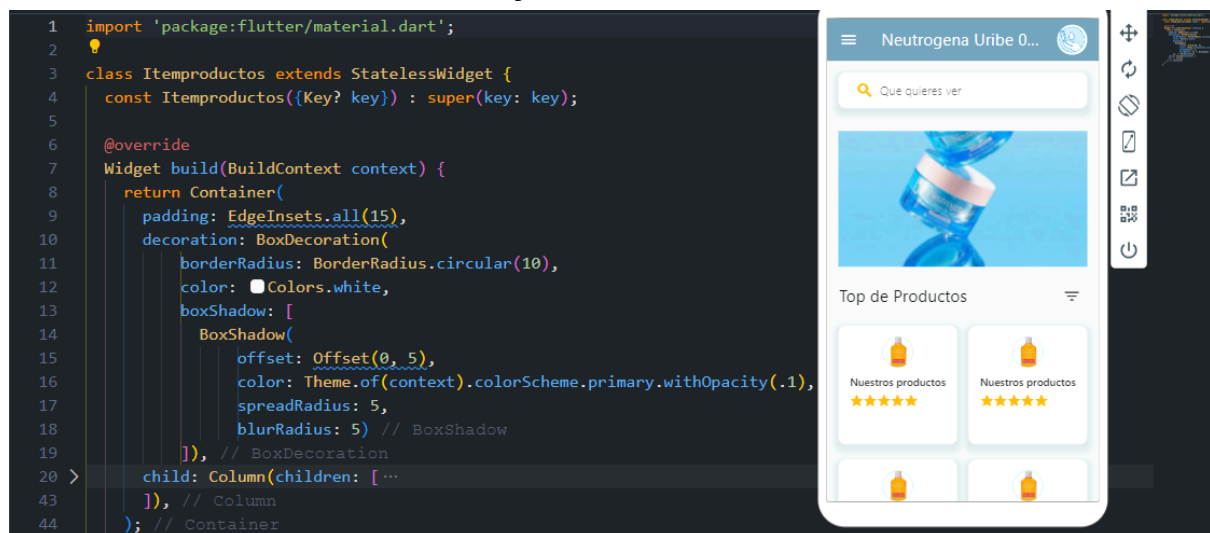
1 import 'package:flutter/material.dart';
2
3 class Itemproductos extends StatelessWidget {
4   const Itemproductos({Key? key}) : super(key: key);
5
6   @override
7   Widget build(BuildContext context) {
8     return Container(
9       padding: EdgeInsets.all(15),
10      decoration: BoxDecoration(
11          borderRadius: BorderRadius.circular(10),
12          color: Colors.white,
13          boxShadow: [
14            BoxShadow(
15                offset: Offset(0, 5),
16                color: Theme.of(context).colorScheme.primary.withOpacity(.1),
17                spreadRadius: 5,
18                blurRadius: 5) // BoxShadow
19          ]), // BoxDecoration
20      child: Column(children: [ ···
43      ]), // Column
44    ); // Container

Neutrogena Uribe 0...

Que quieres ver

Top de Productos

Nuestros productos

Nuestros productos